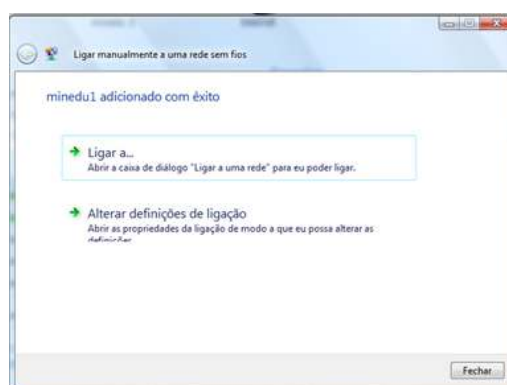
Ligar manualmente a uma rede sem fios

minedu1 adicionado com êxito

Ligar a...
Abrir a caixa de diálogo "Ligar a uma rede" para eu poder ligar.

Alterar definições de ligação
Abrir as propriedades da ligação de modo a que eu possa alterar as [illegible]

Fechar